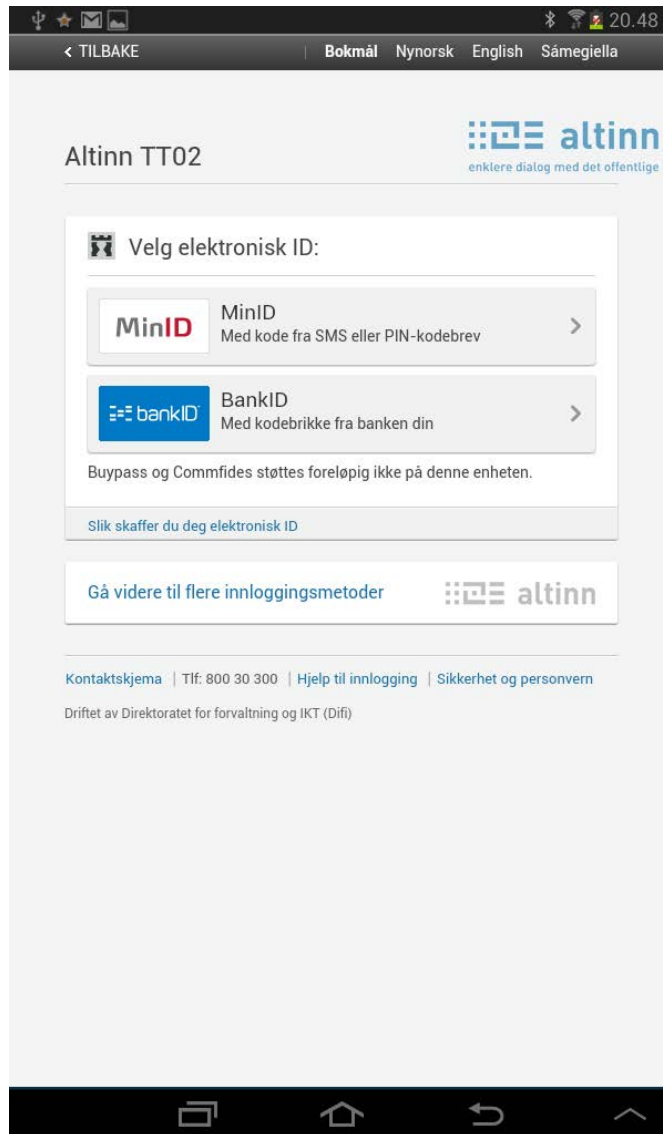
20.48

< TILBAKE | Bokmål Nynorsk English Sámegiella

Altinn TT02

altinn
enklere dialog med det offentlige

Velg elektronisk ID:

MinID
MinID
Med kode fra SMS eller PIN-kodebrev

bankID
BankID
Med kodebrikke fra banken din

Buypass og Commfides støttes foreløpig ikke på denne enheten.

Slik skaffer du deg elektronisk ID

Gå videre til flere innloggingsmetoder

altinn

Kontaktskjema | Tlf: 800 30 300 | Hjelp til innlogging | Sikkerhet og personvern

Driftet av Direktoratet for forvaltning og IKT (Difi)